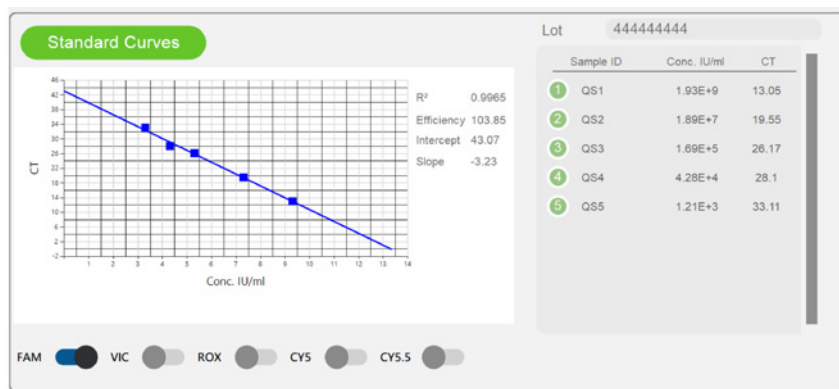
Standard Curves

Lot 444444444

CT

46
42
38
34
30
26
22
18
14
10
6
2
-2

1 2 3 4 5 6 7 8 9 10 11 12 13 14

Conc. IU/ml

| R² | 0.9965 |
|---|---|
| Efficiency | 103.85 |
| Intercept | 43.07 |
| Slope | -3.23 |

| | Sample ID | Conc. IU/ml | CT |
|---|---|---|---|
| 1 | QS1 | 1.93E+9 | 13.05 |
| 2 | QS2 | 1.89E+7 | 19.55 |
| 3 | QS3 | 1.69E+5 | 26.17 |
| 4 | QS4 | 4.28E+4 | 28.1 |
| 5 | QS5 | 1.21E+3 | 33.11 |

FAM VIC ROX CY5 CY5.5